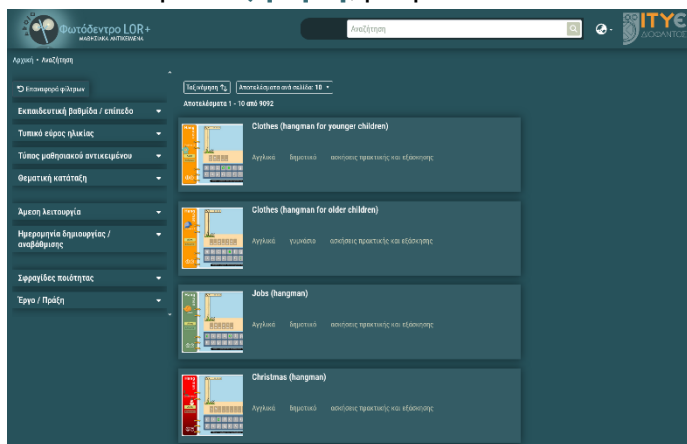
Φωτόδεντρο LOR+
ΜΑΘΗΣΙΑΚΑ ΑΝΤΙΚΕΙΜΕΝΑ

Αναζήτηση

ΙΤΥΕ
ΔΙΟΦΑΝΤΟΣ

Αρχική • Αναζήτηση

Επαναφορά φίλτρων

Εκπαιδευτική βαθμίδα / επίπεδο

Τυπικό εύρος ηλικίας

Τύπος μαθησιακού αντικειμένου

Θεματική κατάταξη

Άμεση λειτουργία

Ημερομηνία δημιουργίας / αναβάθμισης

Σφραγίδες ποιότητας

Έργο / Πράξη

Ταξινόμηση

Αποτελέσματα ανά σελίδα: 10

Αποτελέσματα 1 - 10 από 9092

Clothes (hangman for younger children)
Αγγλικά δημοτικό ασκήσεις πρακτικής και εξάσκησης

Clothes (hangman for older children)
Αγγλικά γυμνάσιο ασκήσεις πρακτικής και εξάσκησης

Jobs (hangman)
Αγγλικά δημοτικό ασκήσεις πρακτικής και εξάσκησης

Christmas (hangman)
Αγγλικά δημοτικό ασκήσεις πρακτικής και εξάσκησης